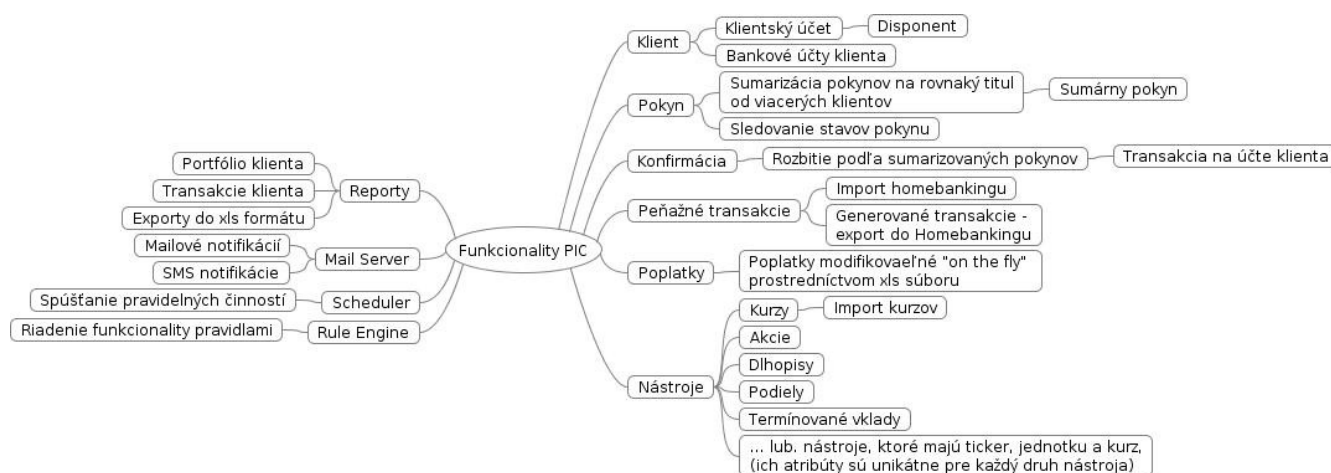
Funkcionality PIC

Klient
Klientský účet
Disponent
Bankové účty klienta

Pokyn
Sumarizácia pokynov na rovnaký titul od viacerých klientov
Sumárny pokyn
Sledovanie stavov pokynu

Konfirmácia
Rozbitie podľa sumarizovaných pokynov
Transakcia na účte klienta

Peňažné transakcie
Import homebankingu
Generované transakcie - export do Homebankingu

Poplatky
Poplatky modifikovaeľné "on the fly" prostredníctvom xls súboru

Nástroje
Kurzy
Import kurzov
Akcie
Dlhopisy
Podiely
Termínované vklady
... lub. nástroje, ktoré majú ticker, jednotku a kurz, (ich atribúty sú unikátne pre každý druh nástroja)

Reporty
Portfólio klienta
Transakcie klienta
Exporty do xls formátu

Mail Server
Mailové notifikácií
SMS notifikácie

Scheduler
Spúšťanie pravidelných činností

Rule Engine
Riadenie funkcionality pravidlami